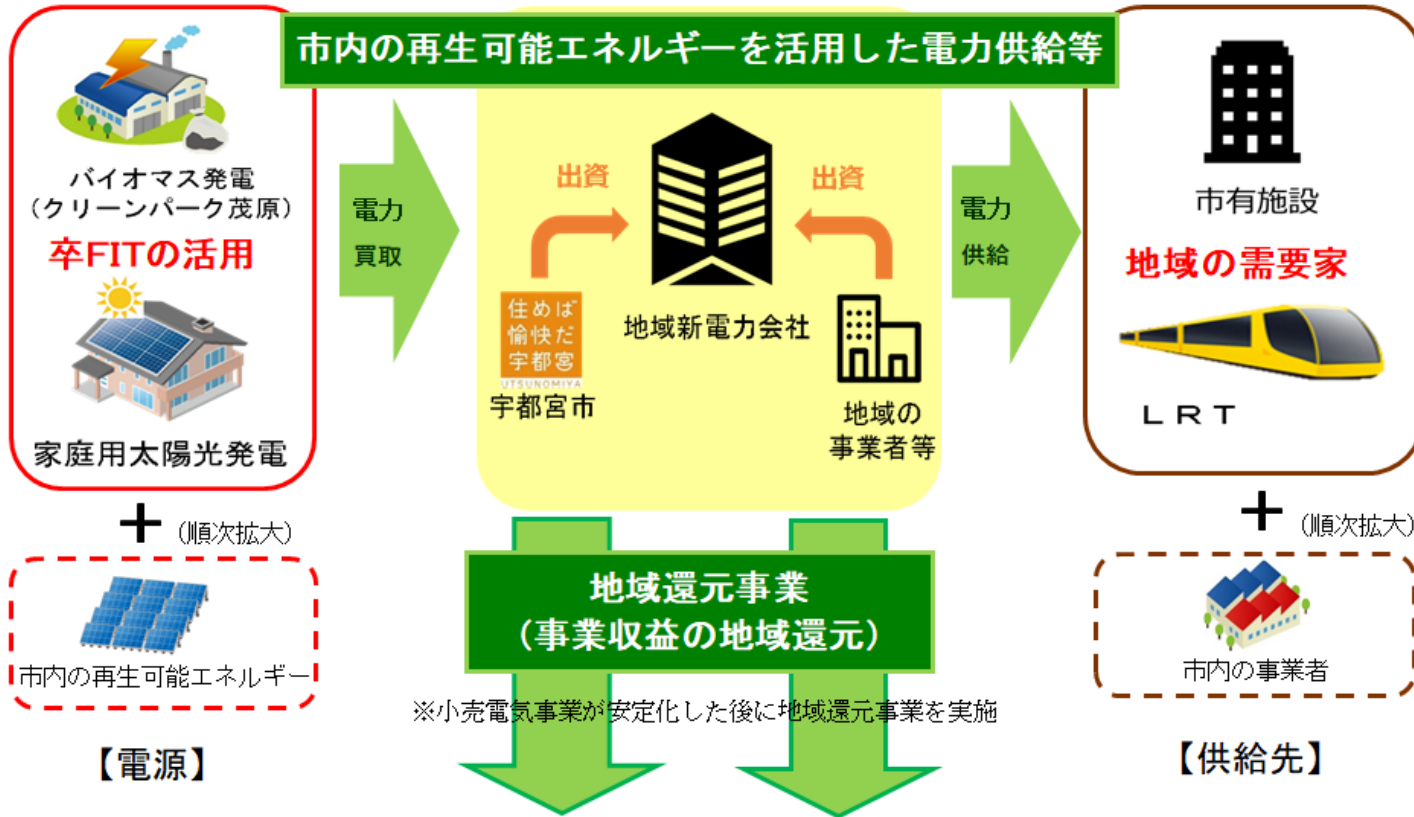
市内の再生可能エネルギーを活用した電力供給等

バイオマス発電
（クリーンパーク茂原）
卒FITの活用

家庭用太陽光発電

＋（順次拡大）

市内の再生可能エネルギー

【電源】

電力
買取

出資

出資

住めば
愉快だ
宇都宮
UTSUNOMIYA
宇都宮市

地域新電力会社

地域の
事業者等

電力
供給

市有施設
地域の需要家

ＬＲＴ

＋（順次拡大）

市内の事業者

【供給先】

地域還元事業
（事業収益の地域還元）

※小売電気事業が安定化した後に地域還元事業を実施